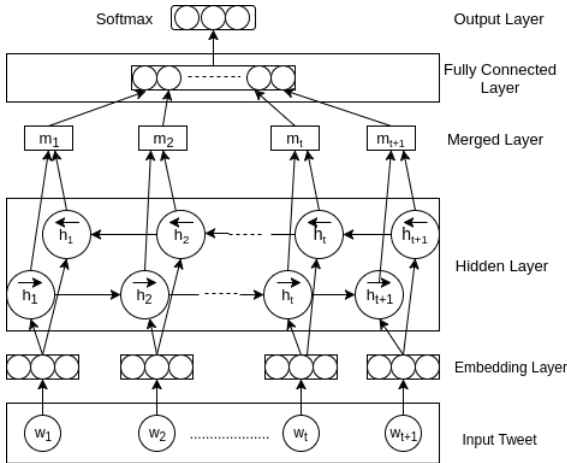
Softmax

Output Layer

Fully Connected Layer

$m_1$ $m_2$ $m_t$ $m_{t+1}$

Merged Layer

$\overleftarrow{h_1}$ $\overleftarrow{h_2}$ $\overleftarrow{h_t}$ $\overleftarrow{h_{t+1}}$

$\overrightarrow{h_1}$ $\overrightarrow{h_2}$ $\overrightarrow{h_t}$ $\overrightarrow{h_{t+1}}$

Hidden Layer

Embedding Layer

$w_1$ $w_2$ ................... $w_t$ $w_{t+1}$

Input Tweet